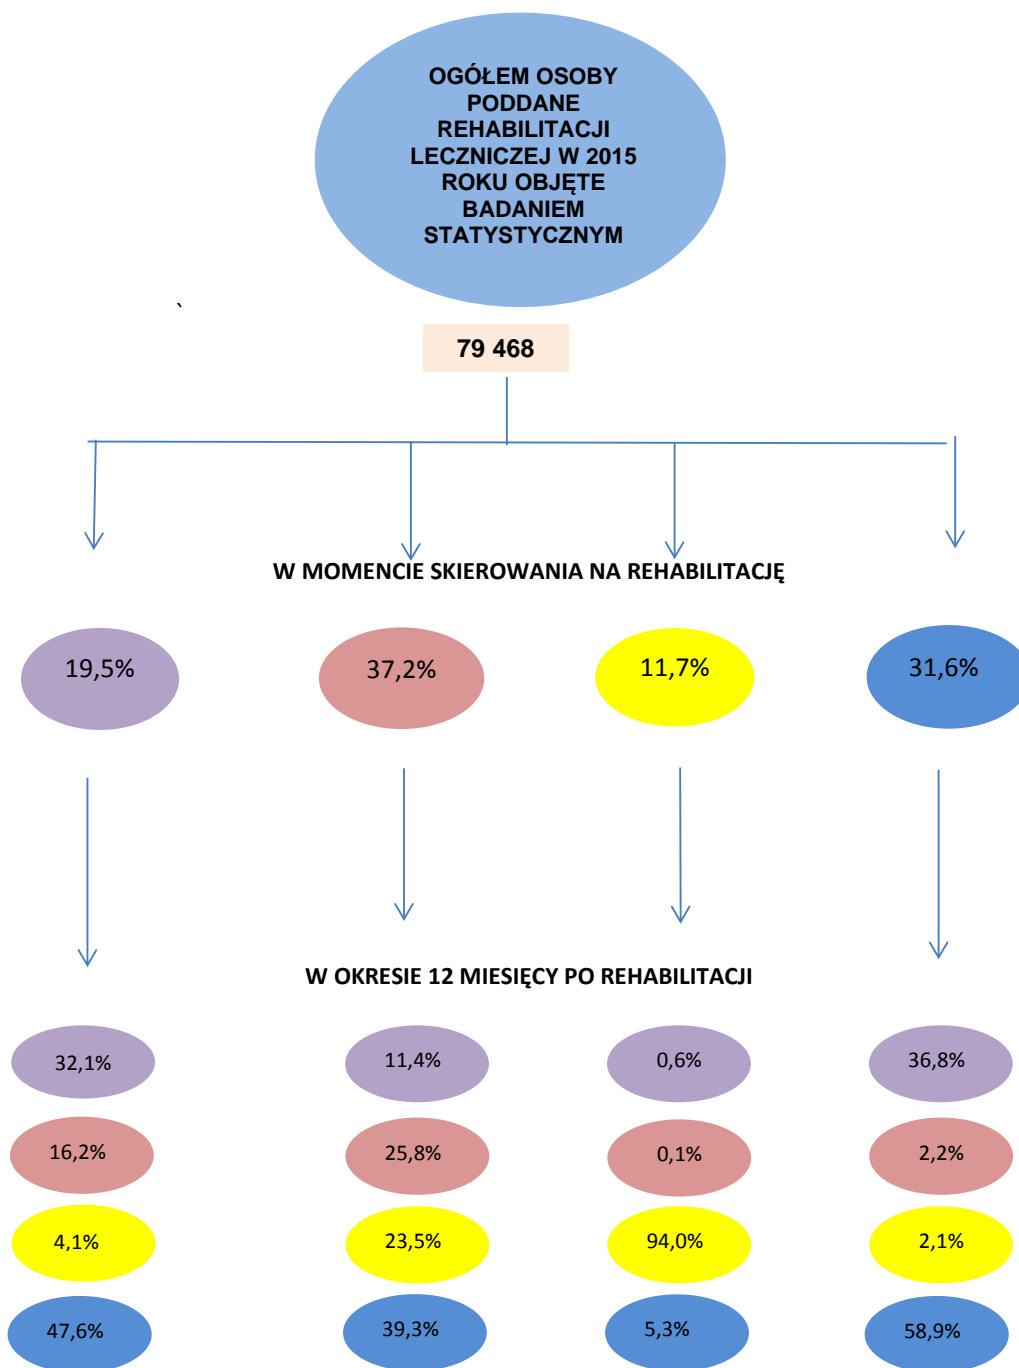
OGÓŁEM OSOBY PODDANE REHABILITACJI LECZNICZEJ W 2015 ROKU OBJĘTE BADANIEM STATYSTYCZNYM

`

79 468

W MOMENCIE SKIEROWANIA NA REHABILITACJĘ

19,5%

37,2%

11,7%

31,6%

W OKRESIE 12 MIESIĘCY PO REHABILITACJI

32,1%

16,2%

4,1%

47,6%

11,4%

25,8%

23,5%

39,3%

0,6%

0,1%

94,0%

5,3%

36,8%

2,2%

2,1%

58,9%